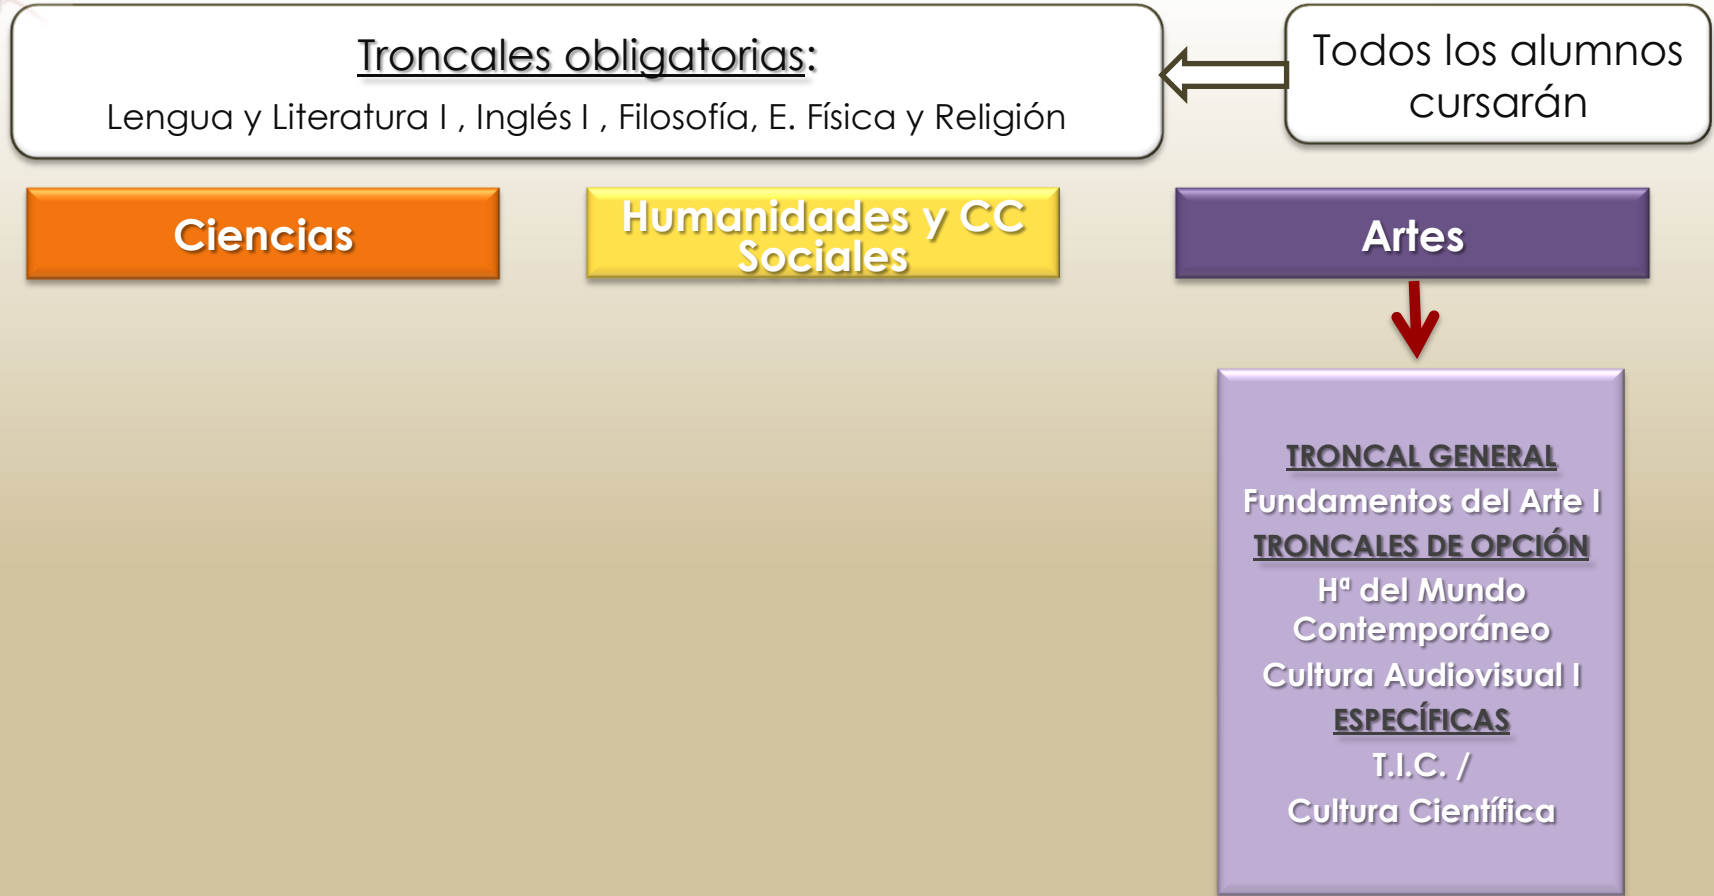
Troncales obligatorias:
Lengua y Literatura I , Inglés I , Filosofía, E. Física y Religión

Todos los alumnos cursarán

Ciencias

Humanidades y CC Sociales

Artes

TRONCAL GENERAL
Fundamentos del Arte I
TRONCALES DE OPCIÓN
Hª del Mundo Contemporáneo
Cultura Audiovisual I
ESPECÍFICAS
T.I.C. /
Cultura Científica